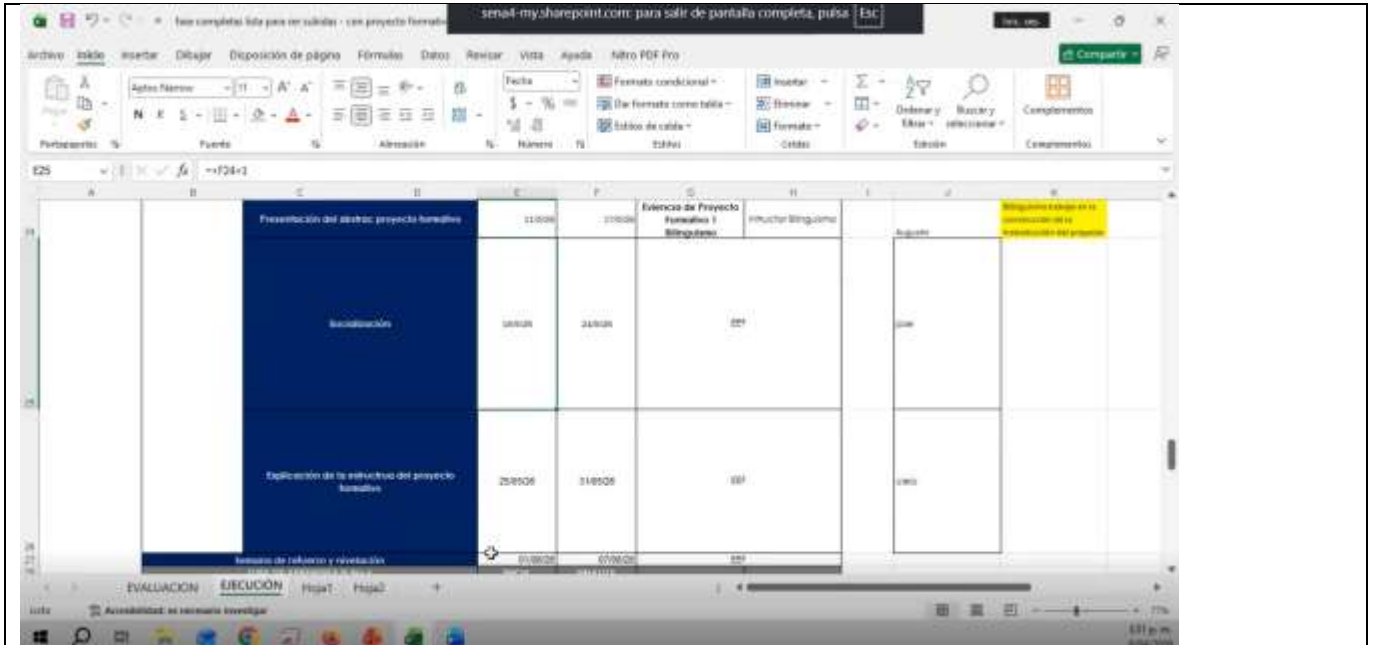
fase completas lista para ser subidas - con proyecto formativo

sena4-my.sharepoint.com: para salir de pantalla completa, pulsa Esc

Archivo Inicio Insertar Dibujar Disposición de página Fórmulas Datos Revisar Vista Ayuda Nitro PDF Pro

Compartir

Pegar

Portapapeles

Aptos Narrow 11 A A

N K S

Fuente

Alineación

Fecha

$ - %

Número

Formato condicional

Dar formato como tabla

Estilos de celda

Estilos

Insertar

Eliminar

Formato

Celdas

Ordenar y filtrar

Buscar y seleccionar

Edición

Complementos

Complementos

E25 =F24+1

| A | B | C | D | E | F | G | H | I | J | K |
|---|---|---|---|---|---|---|---|---|---|---|
| | | Presentación del abstrac proyecto formativo | | 11/05/26 | 17/05/26 | Evidencia de Proyecto Formativo 1 Bilinguismo | Instructor Bilinguismo | | Augusto | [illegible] |
| | | Socialización | | 18/05/26 | 24/05/26 | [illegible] | | | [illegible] | |
| | | Explicación de la estructura del proyecto formativo | | 25/05/26 | 31/05/26 | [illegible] | | | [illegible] | |
| | Semana de refuerzo y nivelación | | | 01/06/26 | 07/06/26 | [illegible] | | | | |

EVALUACION EJECUCIÓN Hoja1 Hoja2 +

Listo Accesibilidad: es necesario investigar

77%